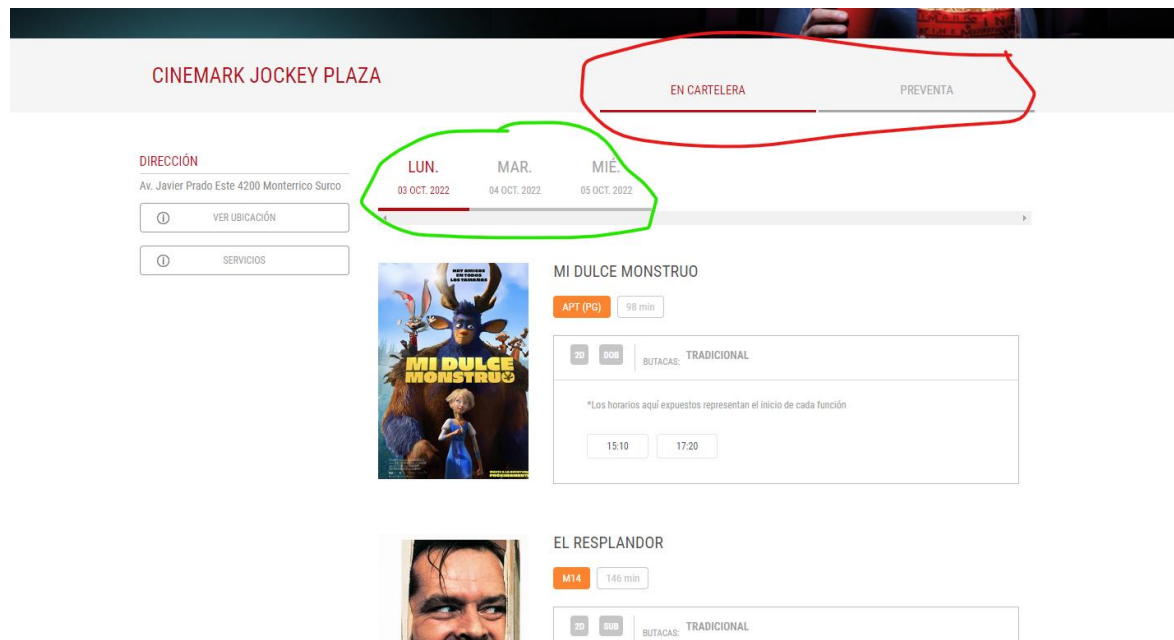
CINEMARK JOCKEY PLAZA

EN CARTELERA

PREVENTA

DIRECCIÓN
Av. Javier Prado Este 4200 Monterrico Surco

VER UBICACIÓN

SERVICIOS

LUN.
03 OCT. 2022

MAR.
04 OCT. 2022

MIÉ.
05 OCT. 2022

MI DULCE MONSTRUO

APT (PG) 98 min

2D DOB BUTACAS: TRADICIONAL

*Los horarios aquí expuestos representan el inicio de cada función

15:10 17:20

MI DULCE MONSTRUO

EL RESPLANDOR

M14 146 min

2D SUB BUTACAS: TRADICIONAL